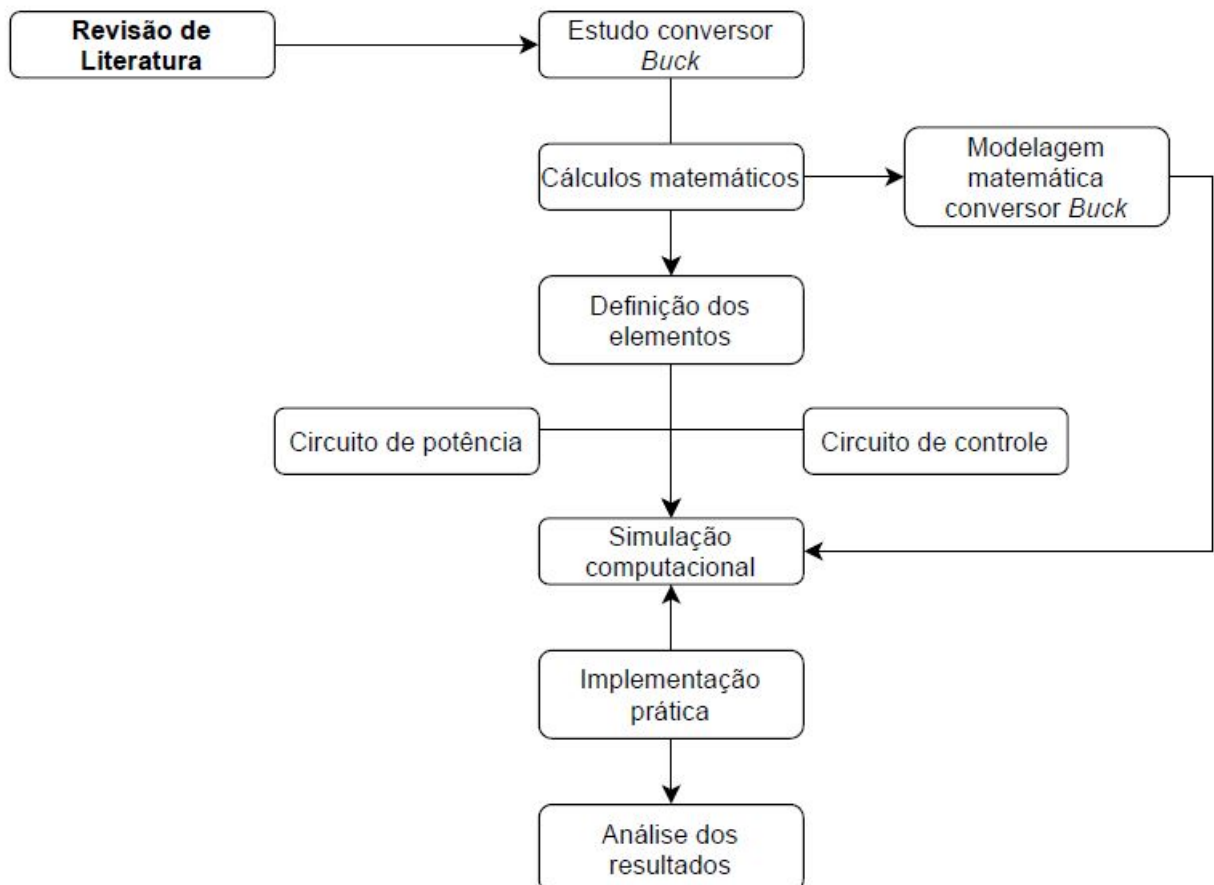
Revisão de Literatura

Estudo conversor Buck

Cálculos matemáticos

Modelagem matemática conversor Buck

Definição dos elementos

Circuito de potência

Circuito de controle

Simulação computacional

Implementação prática

Análise dos resultados